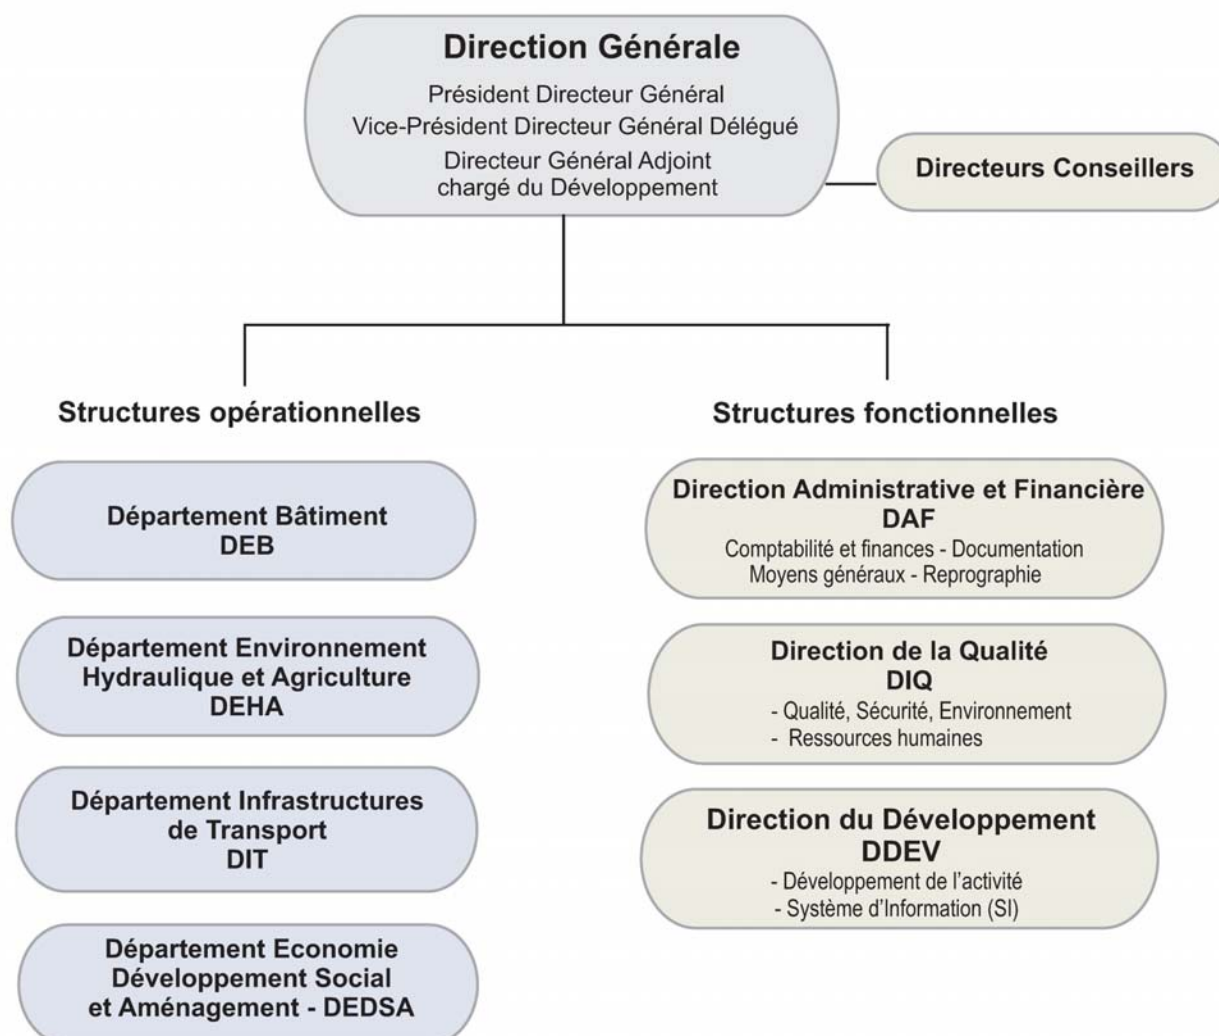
Direction Générale
Président Directeur Général
Vice-Président Directeur Général Délégué
Directeur Général Adjoint chargé du Développement

Directeurs Conseillers

Structures opérationnelles

Département Bâtiment
DEB

Département Environnement Hydraulique et Agriculture
DEHA

Département Infrastructures de Transport
DIT

Département Economie Développement Social et Aménagement - DEDSA

Structures fonctionnelles

Direction Administrative et Financière
DAF
Comptabilité et finances - Documentation
Moyens généraux - Reprographie

Direction de la Qualité
DIQ
- Qualité, Sécurité, Environnement
- Ressources humaines

Direction du Développement
DDEV
- Développement de l'activité
- Système d'Information (SI)